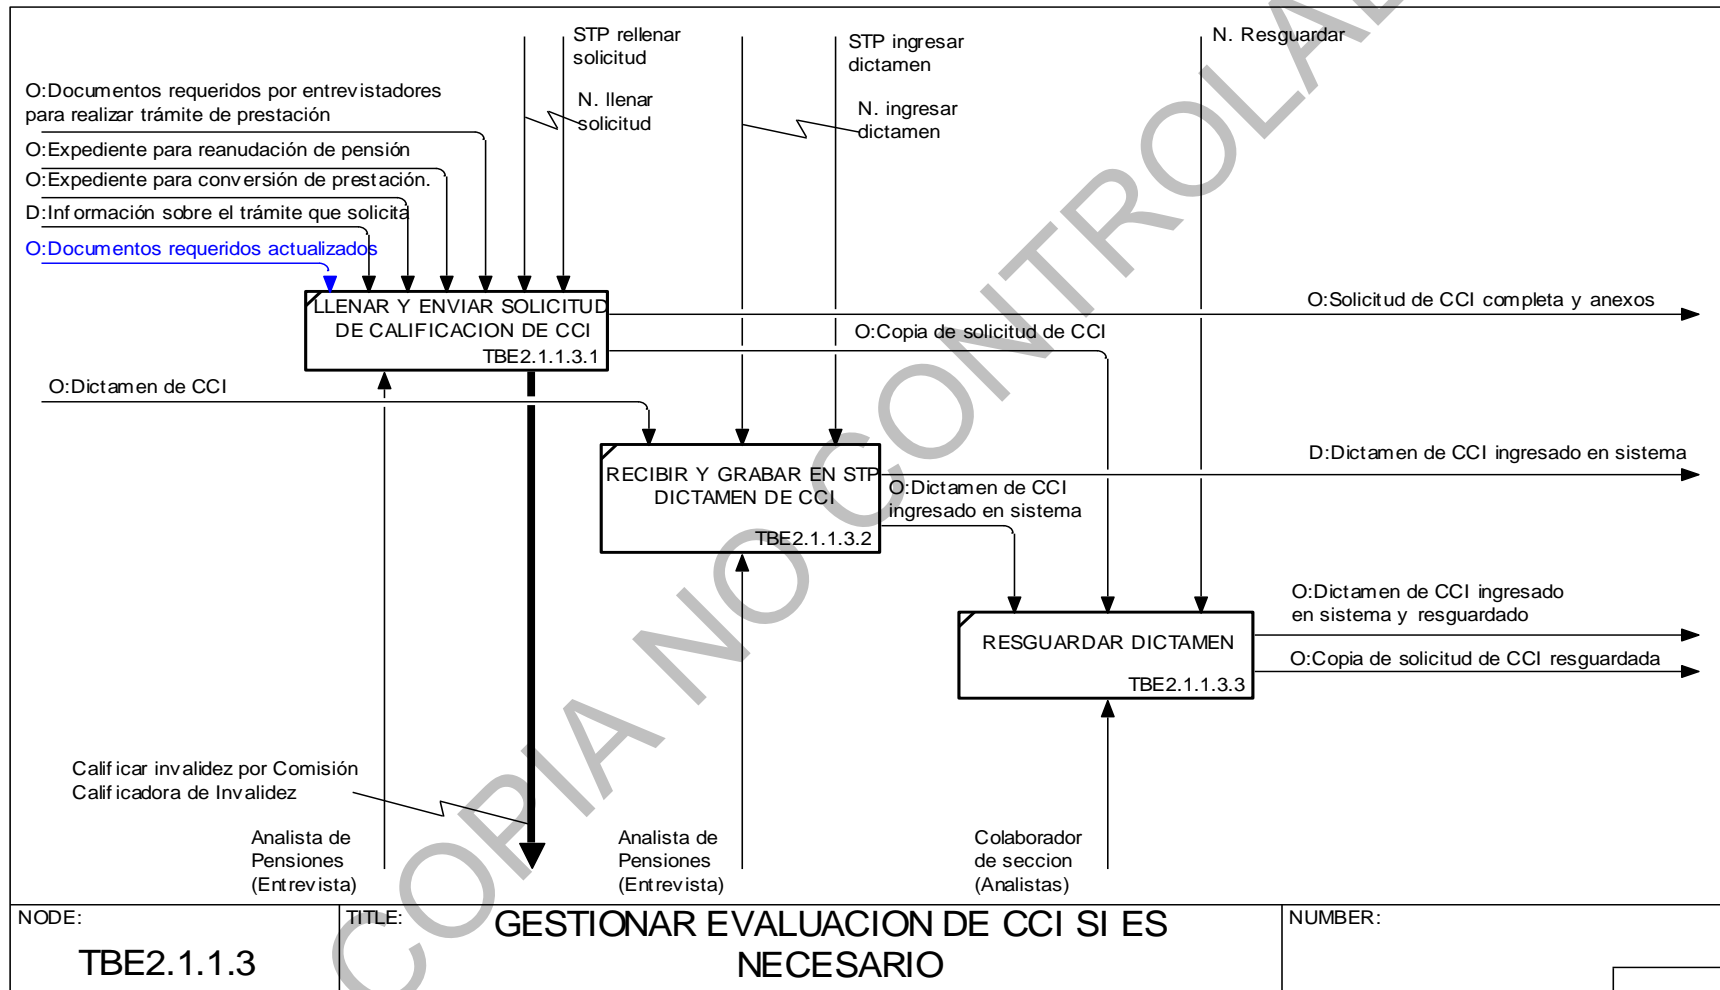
STP rellenar solicitud

N. llenar solicitud

STP ingresar dictamen

N. ingresar dictamen

N. Resguardar

O:Documentos requeridos por entrevistadores para realizar trámite de prestación

O:Expediente para reanudación de pensión

O:Expediente para conversión de prestación.

D:Información sobre el trámite que solicita

O:Documentos requeridos actualizados

LLENAR Y ENVIAR SOLICITUD DE CALIFICACION DE CCI
TBE2.1.1.3.1

O:Solicitud de CCI completa y anexos

O:Copia de solicitud de CCI

O:Dictamen de CCI

RECIBIR Y GRABAR EN STP DICTAMEN DE CCI
TBE2.1.1.3.2

D:Dictamen de CCI ingresado en sistema

O:Dictamen de CCI ingresado en sistema

O:Dictamen de CCI ingresado en sistema y resguardado

RESGUARDAR DICTAMEN
TBE2.1.1.3.3

O:Copia de solicitud de CCI resguardada

Calificar invalidez por Comisión Calificadora de Invalidez

Analista de Pensiones (Entrevista)

Analista de Pensiones (Entrevista)

Colaborador de seccion (Analistas)

COPIA NO CONTROLADA

NODE:
TBE2.1.1.3

TITLE:
GESTIONAR EVALUACION DE CCI SI ES NECESARIO

NUMBER: